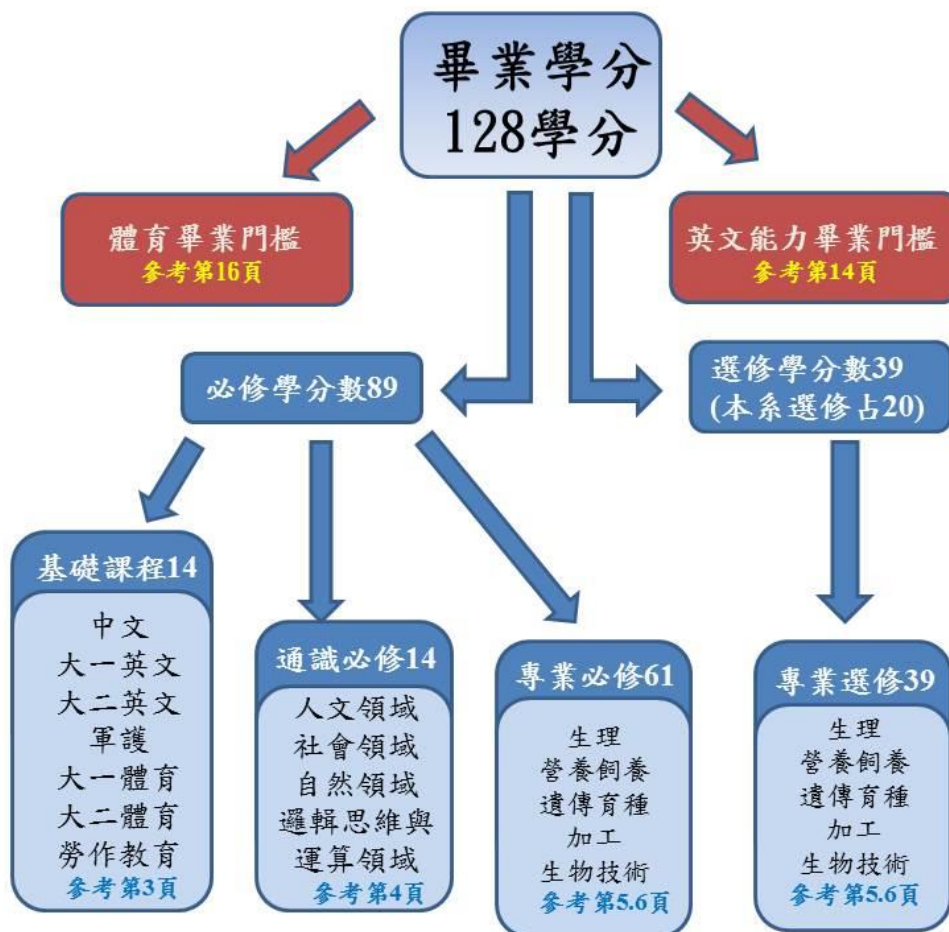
畢業學分
128學分

體育畢業門檻
參考第16頁

英文能力畢業門檻
參考第14頁

必修學分數89

選修學分數39
(本系選修占20)

基礎課程14
中文
大一英文
大二英文
軍護
大一體育
大二體育
勞作教育
參考第3頁

通識必修14
人文領域
社會領域
自然領域
邏輯思維與運算領域
參考第4頁

專業必修61
生理
營養飼養
遺傳育種
加工
生物技術
參考第5.6頁

專業選修39
生理
營養飼養
遺傳育種
加工
生物技術
參考第5.6頁